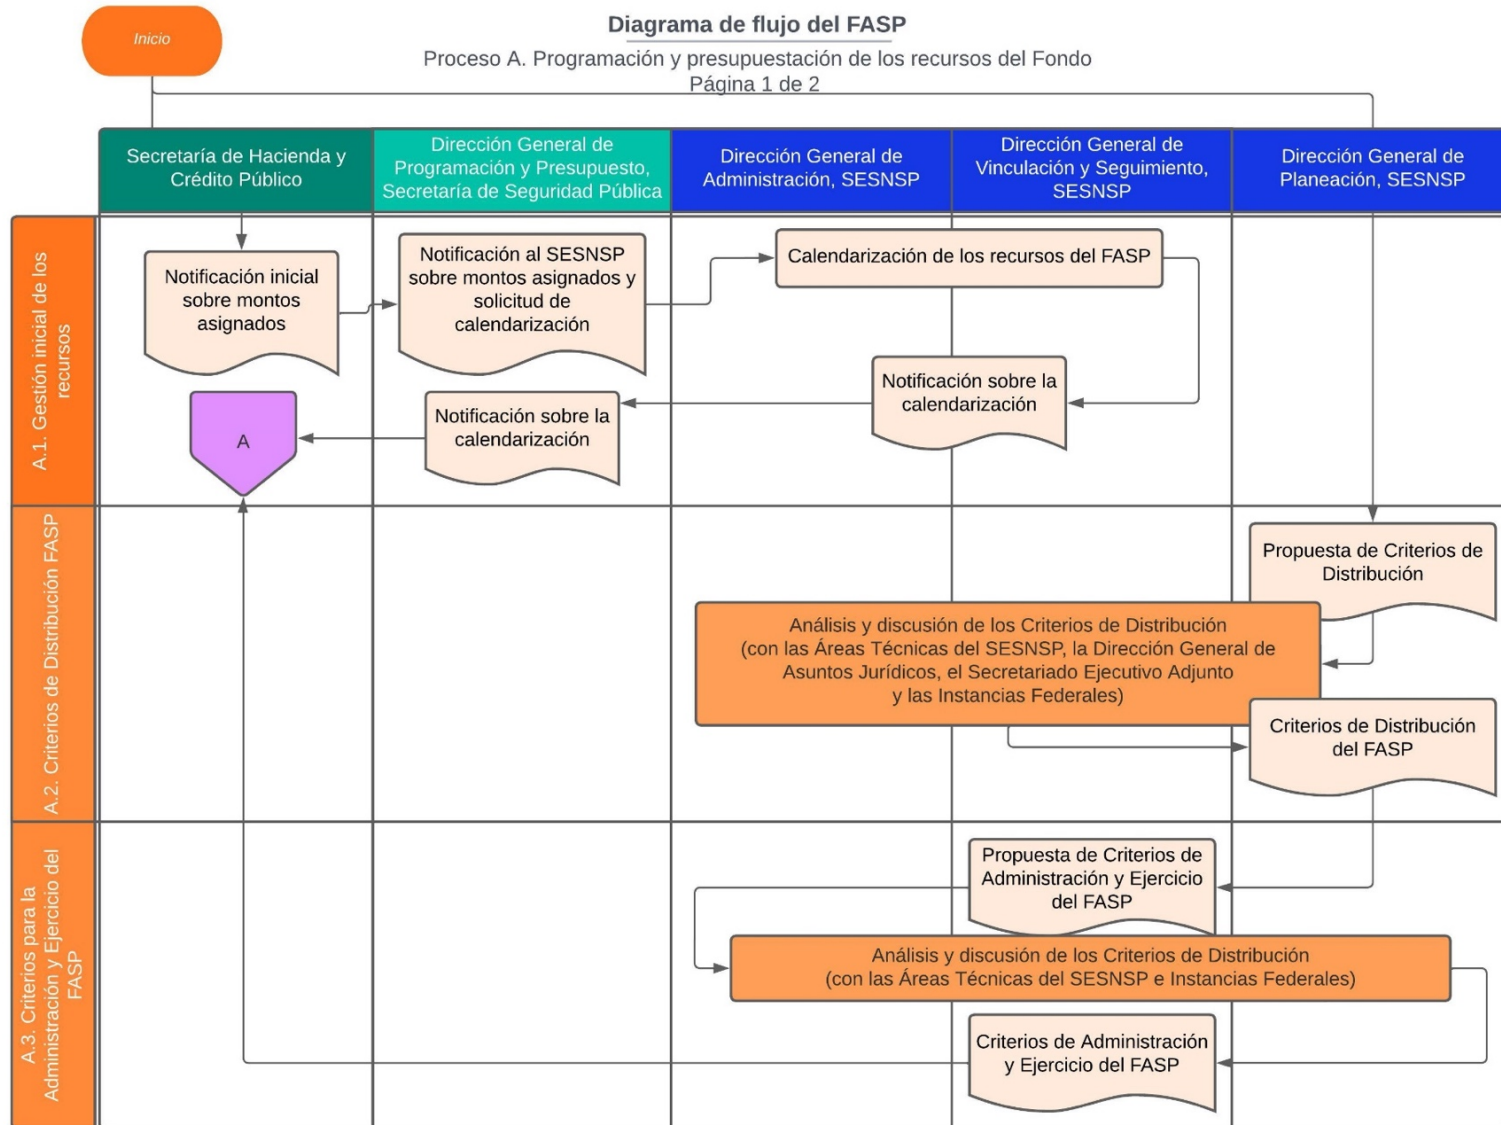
Inicio

Diagrama de flujo del FASP

Proceso A. Programación y presupuestación de los recursos del Fondo
Página 1 de 2

| Secretaría de Hacienda y Crédito Público | Dirección General de Programación y Presupuesto, Secretaría de Seguridad Pública | Dirección General de Administración, SESNSP | Dirección General de Vinculación y Seguimiento, SESNSP | Dirección General de Planeación, SESNSP |
|---|---|---|---|---|

A.1. Gestión inicial de los recursos

Notificación inicial sobre montos asignados

Notificación al SESNSP sobre montos asignados y solicitud de calendarización

Calendarización de los recursos del FASP

Notificación sobre la calendarización

Notificación sobre la calendarización

A

A.2. Criterios de Distribución FASP

Propuesta de Criterios de Distribución

Análisis y discusión de los Criterios de Distribución (con las Áreas Técnicas del SESNSP, la Dirección General de Asuntos Jurídicos, el Secretariado Ejecutivo Adjunto y las Instancias Federales)

Criterios de Distribución del FASP

A.3. Criterios para la Administración y Ejercicio del FASP

Propuesta de Criterios de Administración y Ejercicio del FASP

Análisis y discusión de los Criterios de Distribución (con las Áreas Técnicas del SESNSP e Instancias Federales)

Criterios de Administración y Ejercicio del FASP